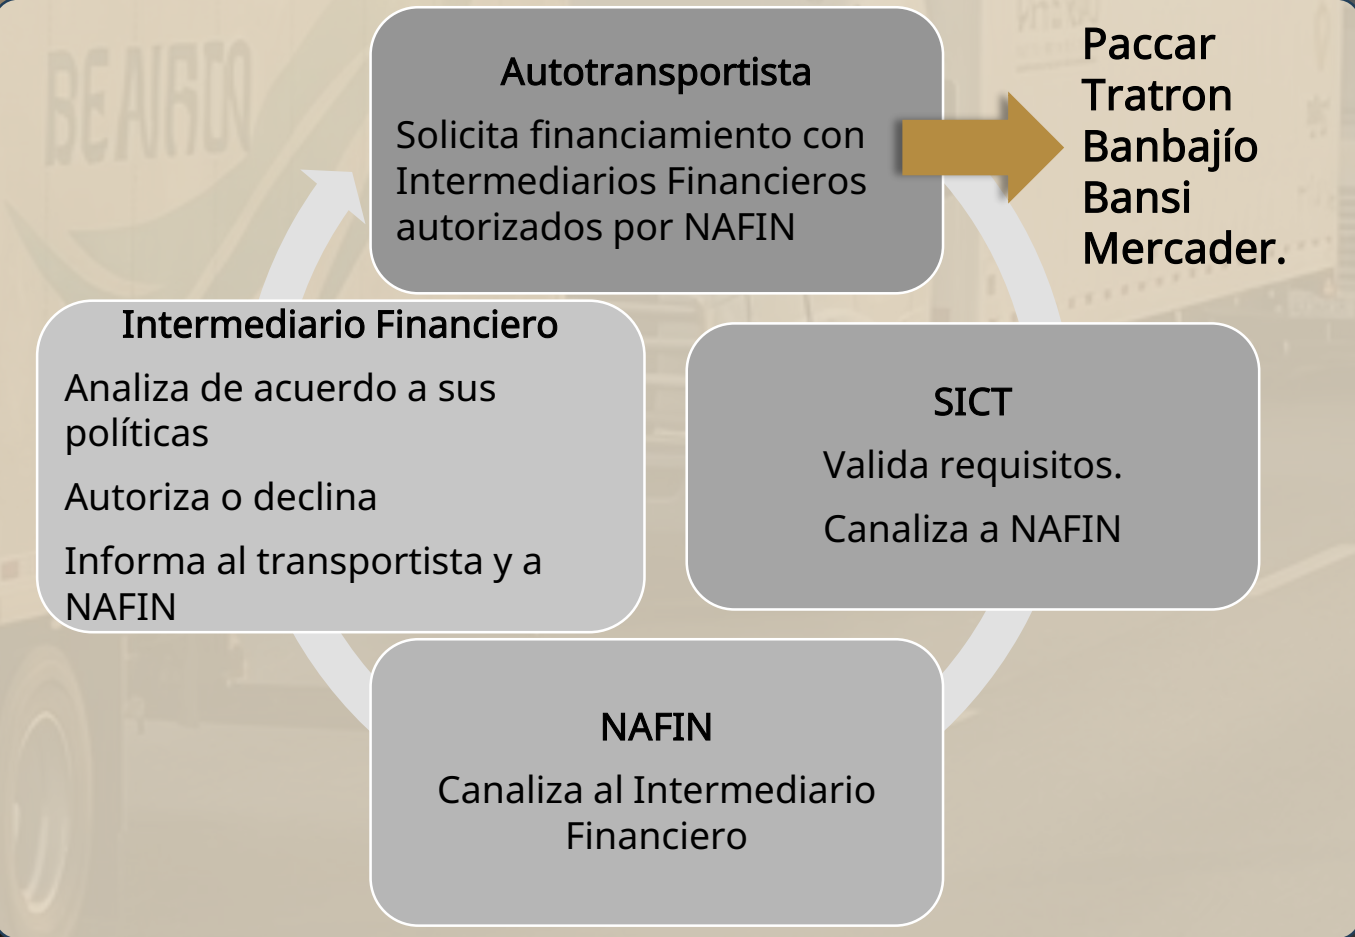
Autotransportista

Solicita financiamiento con Intermediarios Financieros autorizados por NAFIN

Paccar
Tratron
Banbajío
Bansi
Mercader.

SICT

Valida requisitos.

Canaliza a NAFIN

NAFIN

Canaliza al Intermediario Financiero

Intermediario Financiero

Analiza de acuerdo a sus políticas

Autoriza o declina

Informa al transportista y a NAFIN